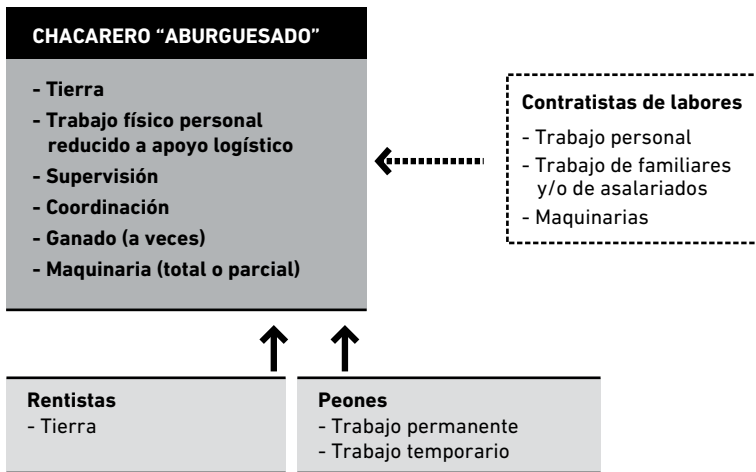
CHACARERO “ABURGUESADO”

- Tierra
- Trabajo físico personal reducido a apoyo logístico
- Supervisión
- Coordinación
- Ganado (a veces)
- Maquinaria (total o parcial)

Contratistas de labores
- Trabajo personal
- Trabajo de familiares y/o de asalariados
- Maquinarias

Rentistas
- Tierra

Peones
- Trabajo permanente
- Trabajo temporario